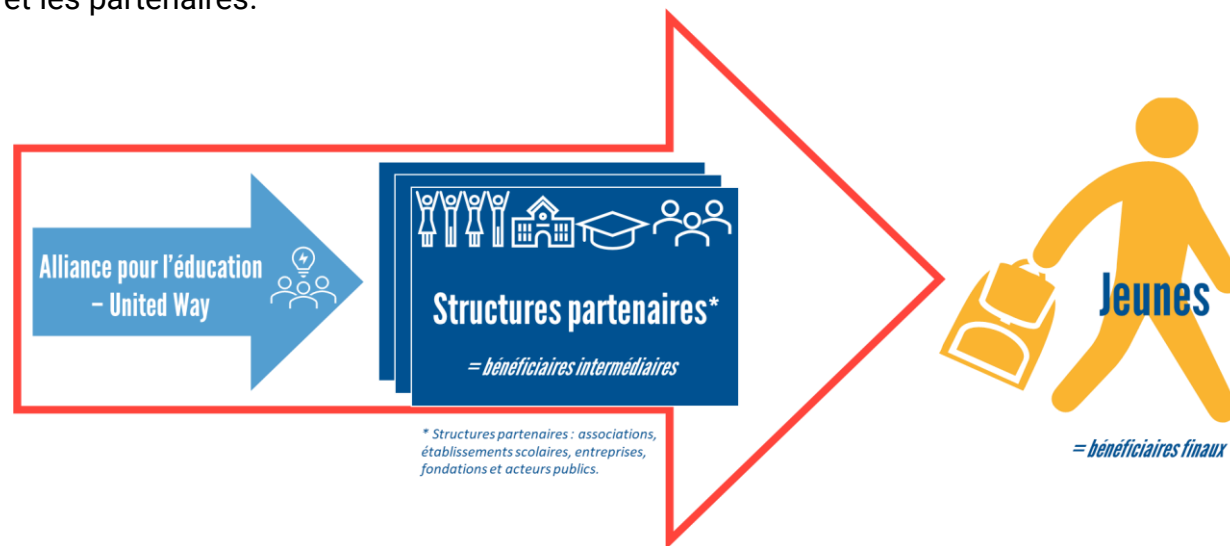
et les partenaires.

Alliance pour l'éducation – United Way

Structures partenaires*

= bénéficiaires intermédiaires

* Structures partenaires : associations, établissements scolaires, entreprises, fondations et acteurs publics.

Jeunes

= bénéficiaires finaux